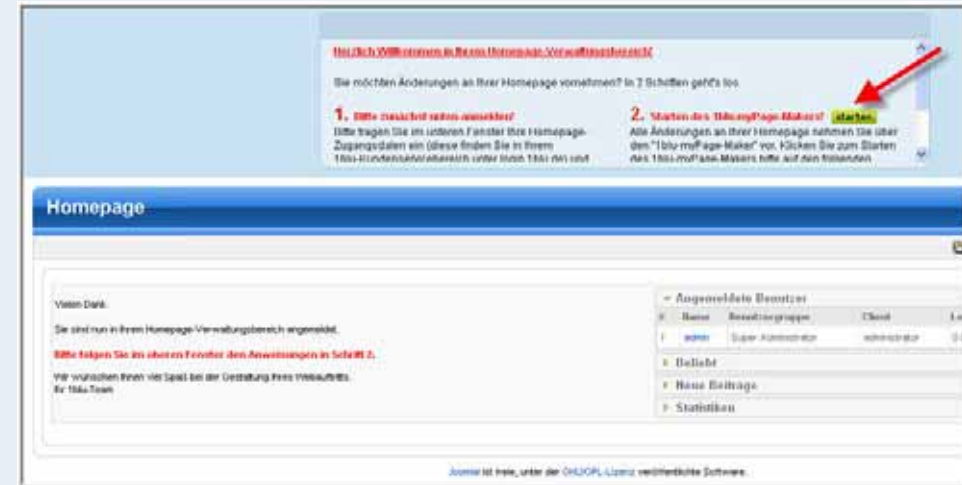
Herzlich Willkommen in Ihrem Homepage-Verwaltungsbereich!

Sie möchten Änderungen an Ihrer Homepage vornehmen? In 2 Schritten geht's los.

1. Bitte zunächst unten anmelden!
Bitte tragen Sie im unteren Fenster Ihre Homepage-Zugangsdaten ein (diese finden Sie in Ihrem 1blu-Kundenservicebereich unter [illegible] und

2. Starten des 1blu-myPage-Makers! starten
Alle Änderungen an Ihrer Homepage nehmen Sie über den "1blu-myPage-Maker" vor. Klicken Sie zum Starten des 1blu-myPage-Makers bitte auf den folgenden

Homepage

Vielen Dank.

Sie sind nun in Ihrem Homepage-Verwaltungsbereich angemeldet.

Bitte folgen Sie im oberen Fenster den Anweisungen in Schritt 2.

Wir wünschen Ihnen viel Spaß bei der Gestaltung Ihres Webauftritts.
Ihr 1blu-Team

Angemeldete Benutzer

| # | Name | Benutzergruppe | Client | La |
|---|---|---|---|---|
| 1 | admin | Super Administrator | administrator | 0 |

Beliebt
Neue Beiträge
Statistiken

Joomla! ist freie, unter der GNU/GPL-Lizenz veröffentlichte Software.